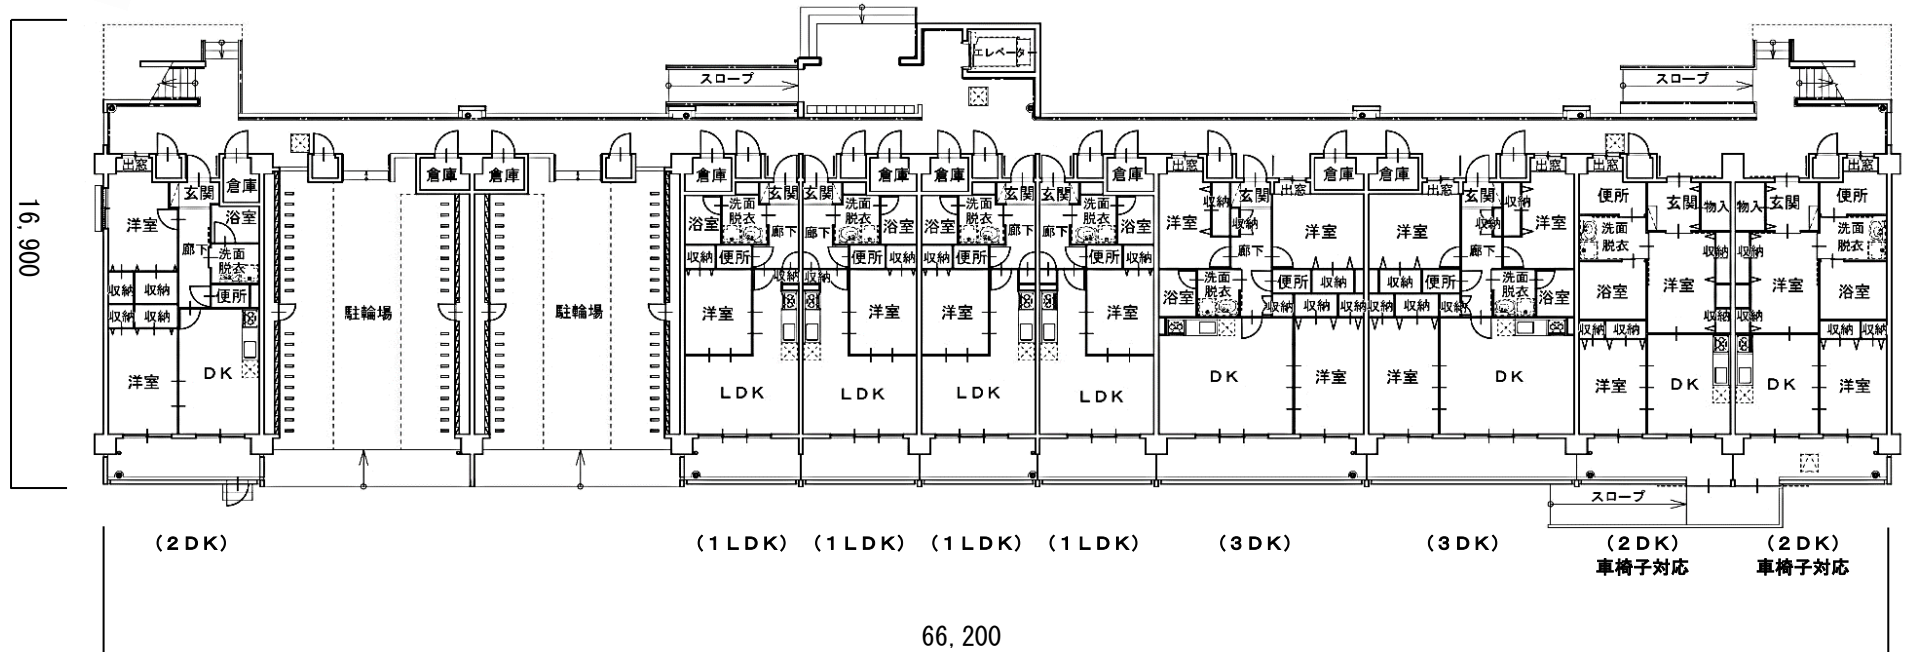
16,900

エレベータ
スロープ
スロープ

出窓 玄関 倉庫 洋室 浴室 廊下 洗面脱衣 収納 収納 便所 収納 収納 洋室 DK

倉庫 倉庫
駐輪場
駐輪場

倉庫 玄関 洗面脱衣 浴室 廊下 収納 便所 洋室 LDK
玄関 倉庫 洗面脱衣 廊下 浴室 便所 収納 洋室 LDK
倉庫 洗面脱衣 浴室 廊下 収納 便所 洋室 LDK
玄関 玄関 倉庫 洗面脱衣 廊下 浴室 便所 収納 洋室 LDK

出窓 玄関 収納 洋室 収納 廊下 出窓 倉庫 洋室 洗面脱衣 浴室 便所 収納 収納 収納 DK 洋室
倉庫 出窓 玄関 洋室 収納 洋室 収納 廊下 収納 便所 洗面脱衣 浴室 収納 収納 収納 洋室 DK

出窓 便所 玄関 物入 洗面脱衣 収納 浴室 洋室 収納 収納 収納 洋室 DK
出窓 物入 玄関 便所 洗面脱衣 収納 洋室 浴室 収納 収納 DK 洋室

スロープ

（2DK）
（1LDK）（1LDK）（1LDK）（1LDK）
（3DK）
（3DK）
（2DK）
車椅子対応
（2DK）
車椅子対応

66,200